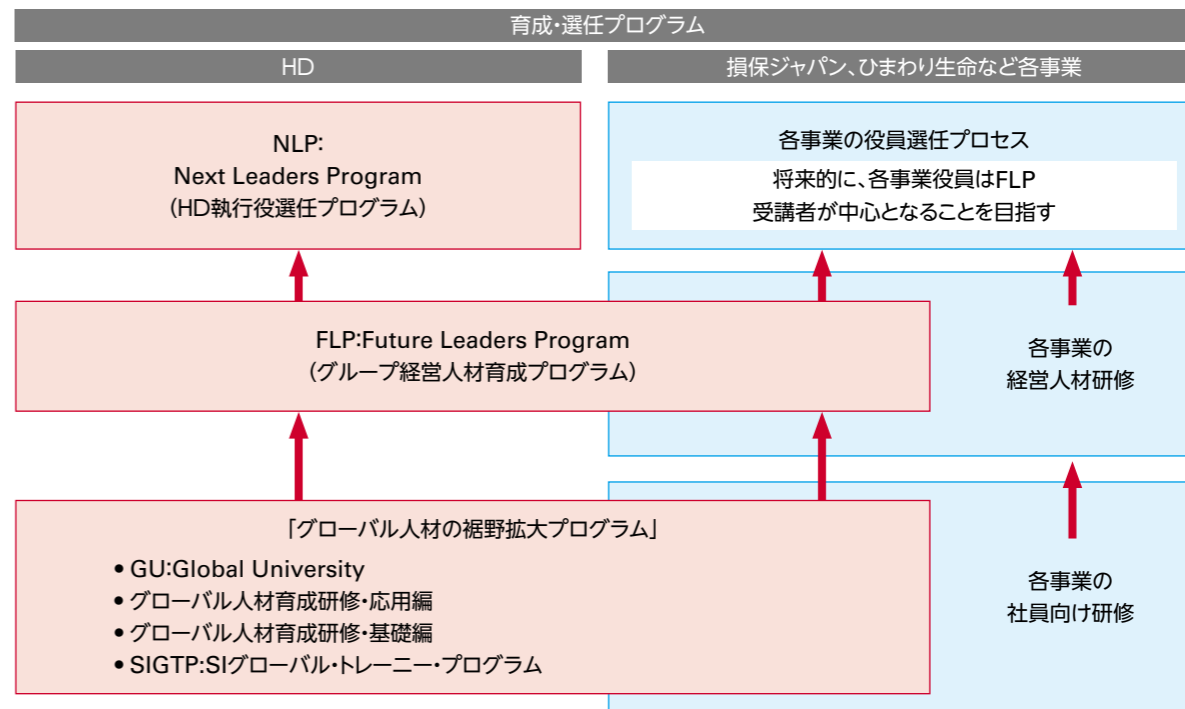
育成・選任プログラム

HD

損保ジャパン、ひまわり生命など各事業

NLP:
Next Leaders Program
（HD執行役選任プログラム）

各事業の役員選任プロセス

将来的に、各事業役員はFLP
受講者が中心となることを目指す

FLP:Future Leaders Program
（グループ経営人材育成プログラム）

各事業の
経営人材研修

「グローバル人材の裾野拡大プログラム」

• GU:Global University
• グローバル人材育成研修・応用編
• グローバル人材育成研修・基礎編
• SIGTP:SIグローバル・トレーニー・プログラム

各事業の
社員向け研修